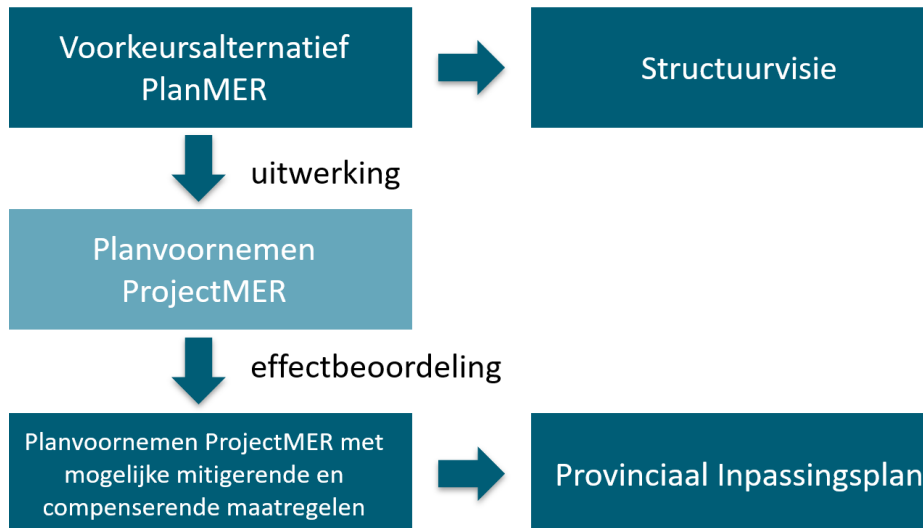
Voorkeursalternatief PlanMER

Structuurvisie

uitwerking

Planvoornemen ProjectMER

effectbeoordeling

Planvoornemen ProjectMER met mogelijke mitigerende en compenserende maatregelen

Provinciaal Inpassingsplan